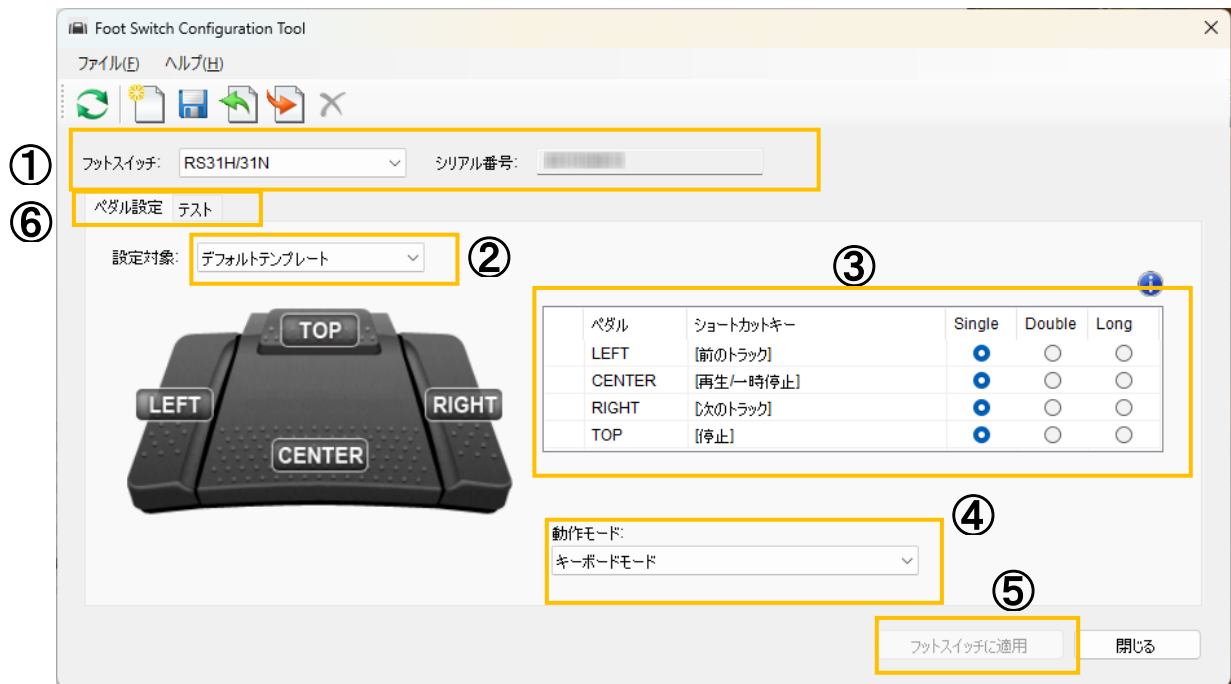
Foot Switch Configuration Tool

ファイル(F) ヘルプ(H)

①
フットスイッチ: RS31H/31N
シリアル番号: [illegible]

⑥
ペダル設定 テスト

設定対象: デフォルトテンプレート
②

③

TOP
LEFT
RIGHT
CENTER

| | ペダル | ショートカットキー | Single | Double | Long |
|---|---|---|---|---|---|
| | LEFT | [前のトラック] | ◉ | ○ | ○ |
| | CENTER | [再生/一時停止] | ◉ | ○ | ○ |
| | RIGHT | [次のトラック] | ◉ | ○ | ○ |
| | TOP | [停止] | ◉ | ○ | ○ |

④
動作モード:
キーボードモード

⑤
フットスイッチに適用
閉じる